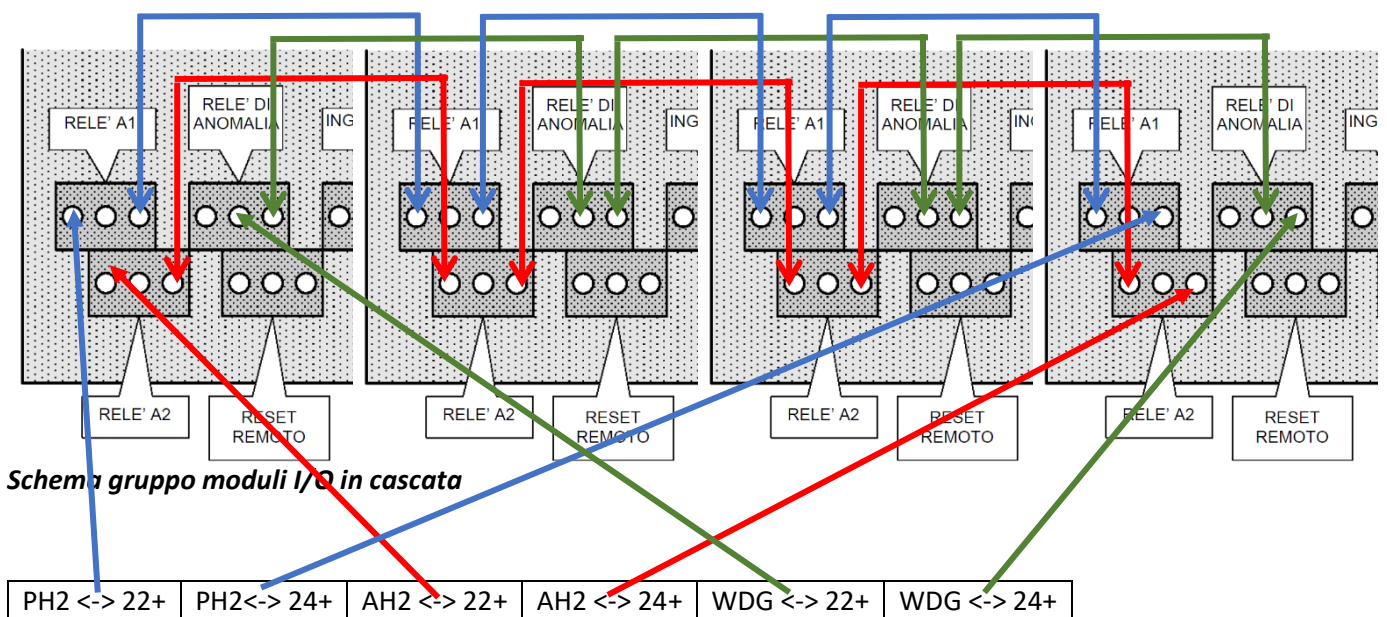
RELE' A1

RELE' DI ANOMALIA

ING

RELE' A2

RESET REMOTO

RELE' A1

RELE' DI ANOMALIA

ING

RELE' A2

RESET REMOTO

RELE' A1

RELE' DI ANOMALIA

ING

RELE' A2

RESET REMOTO

RELE' A1

RELE' DI ANOMALIA

ING

RELE' A2

RESET REMOTO

Schema gruppo moduli I/O in cascata

| PH2 <-> 22+ | PH2<-> 24+ | AH2 <-> 22+ | AH2 <-> 24+ | WDG <-> 22+ | WDG <-> 24+ |
|---|---|---|---|---|---|